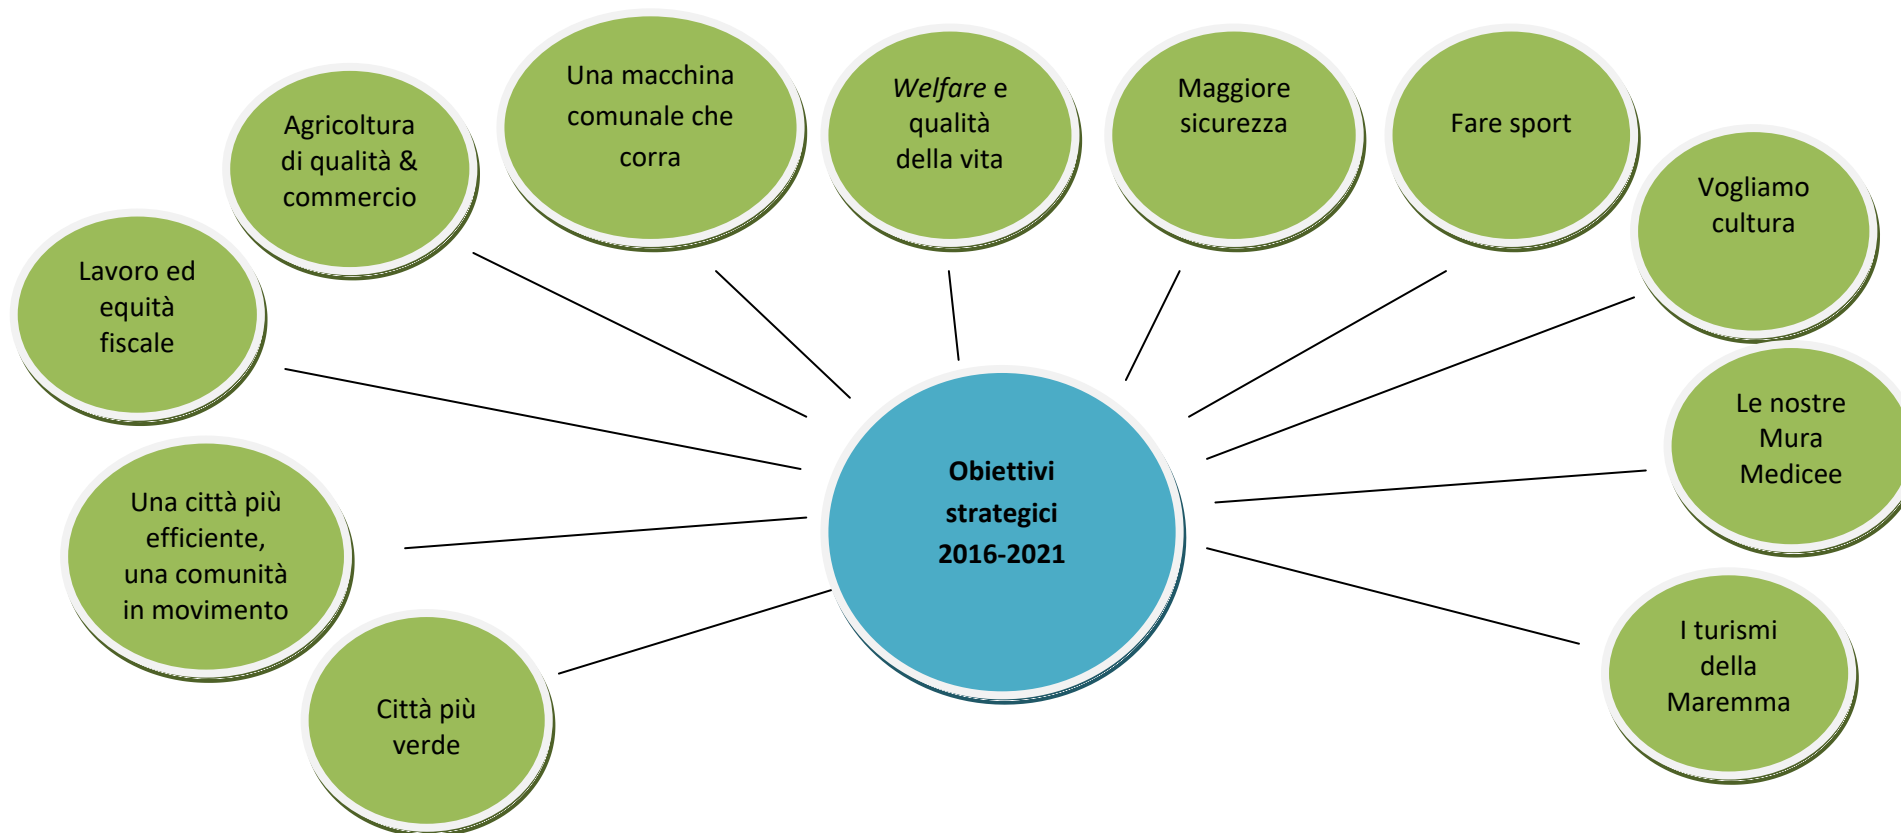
Obiettivi strategici 2016-2021

Lavoro ed equità fiscale

Agricoltura di qualità & commercio

Una macchina comunale che corra

Welfare e qualità della vita

Maggiore sicurezza

Fare sport

Vogliamo cultura

Le nostre Mura Medicee

I turismi della Maremma

Una città più efficiente, una comunità in movimento

Città più verde